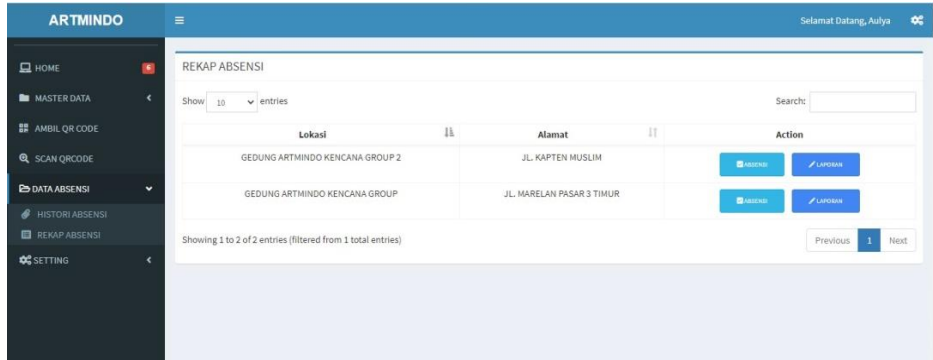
ARTMINDO

Selamat Datang, Aulya

HOME
MASTER DATA
AMBIL QR CODE
SCAN QRCODE
DATA ABSENSI
HISTORI ABSENSI
REKAP ABSENSI
SETTING

REKAP ABSENSI

Show 10 entries

Search:

| Lokasi | Alamat | Action |
|---|---|---|
| GEDUNG ARTMINDO KENCANA GROUP 2 | JL. KAPTEN MUSLIM | ABSENSI LAPORAN |
| GEDUNG ARTMINDO KENCANA GROUP | JL. MARELAN PASAR 3 TIMUR | ABSENSI LAPORAN |

Showing 1 to 2 of 2 entries (filtered from 1 total entries)

Previous 1 Next